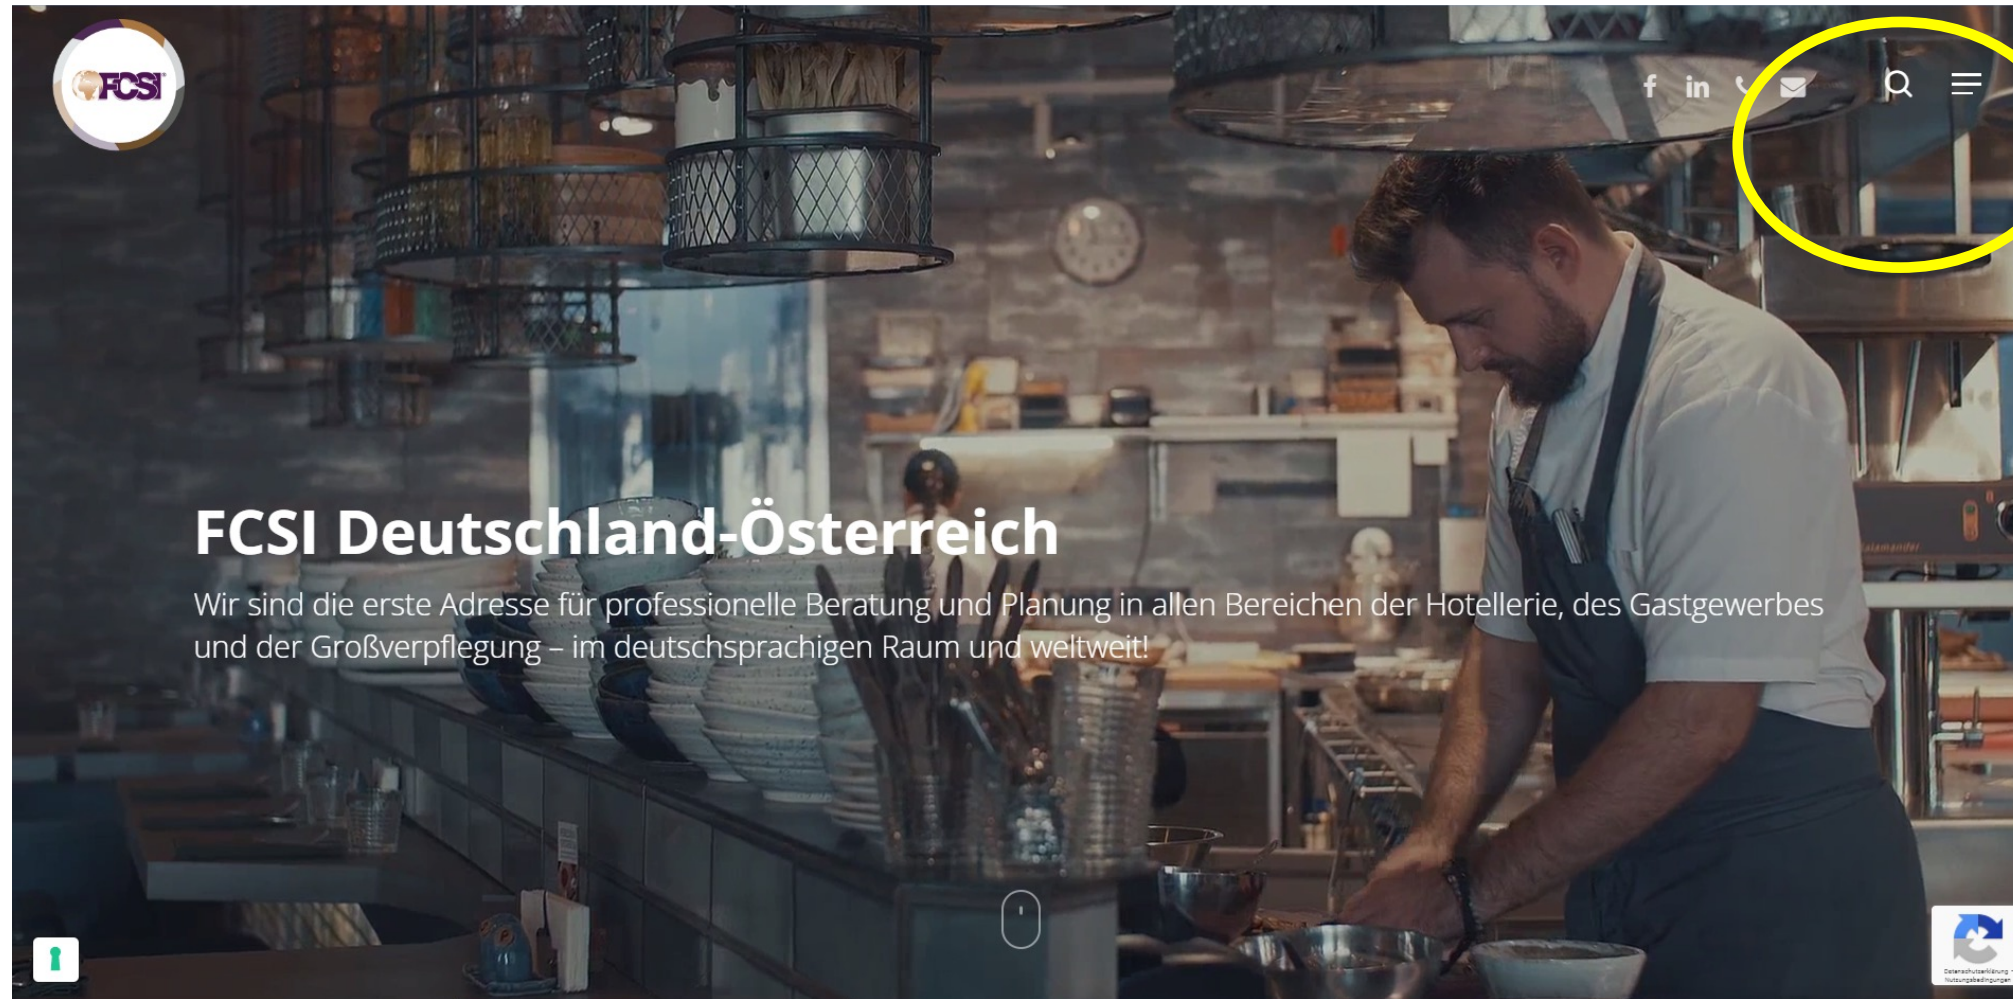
FCSI

f in

FCSI Deutschland-Österreich

Wir sind die erste Adresse für professionelle Beratung und Planung in allen Bereichen der Hotellerie, des Gastgewerbes und der Großverpflegung – im deutschsprachigen Raum und weltweit!

Datenschutzerklärung · Nutzungsbedingungen